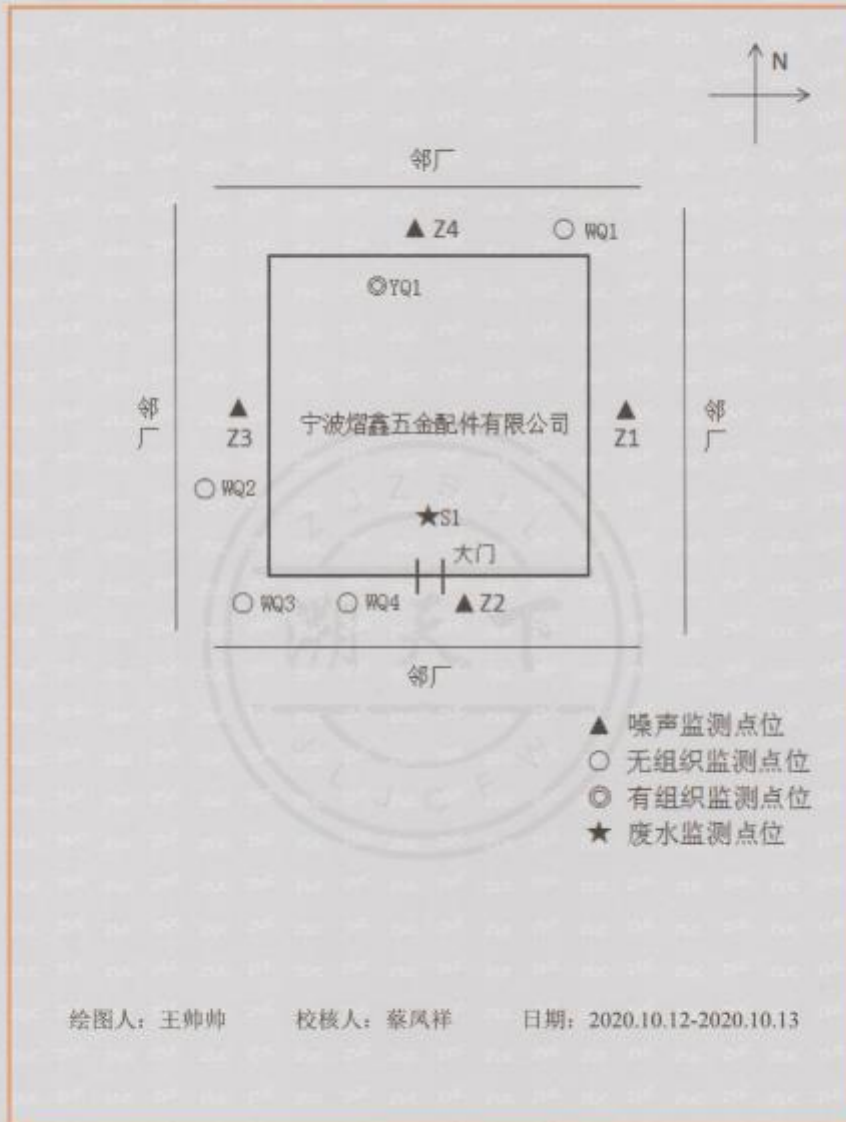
N

邻厂

▲ Z4

○ WQ1

◎YQ1

邻厂

▲ Z3

宁波熠鑫五金配件有限公司

▲ Z1

邻厂

○ WQ2

★S1

大门

○ WQ3

○ WQ4

▲ Z2

邻厂

▲ 噪声监测点位
○ 无组织监测点位
◎ 有组织监测点位
★ 废水监测点位

绘图人：王帅帅　　校核人：蔡凤祥　　日期：2020.10.12-2020.10.13